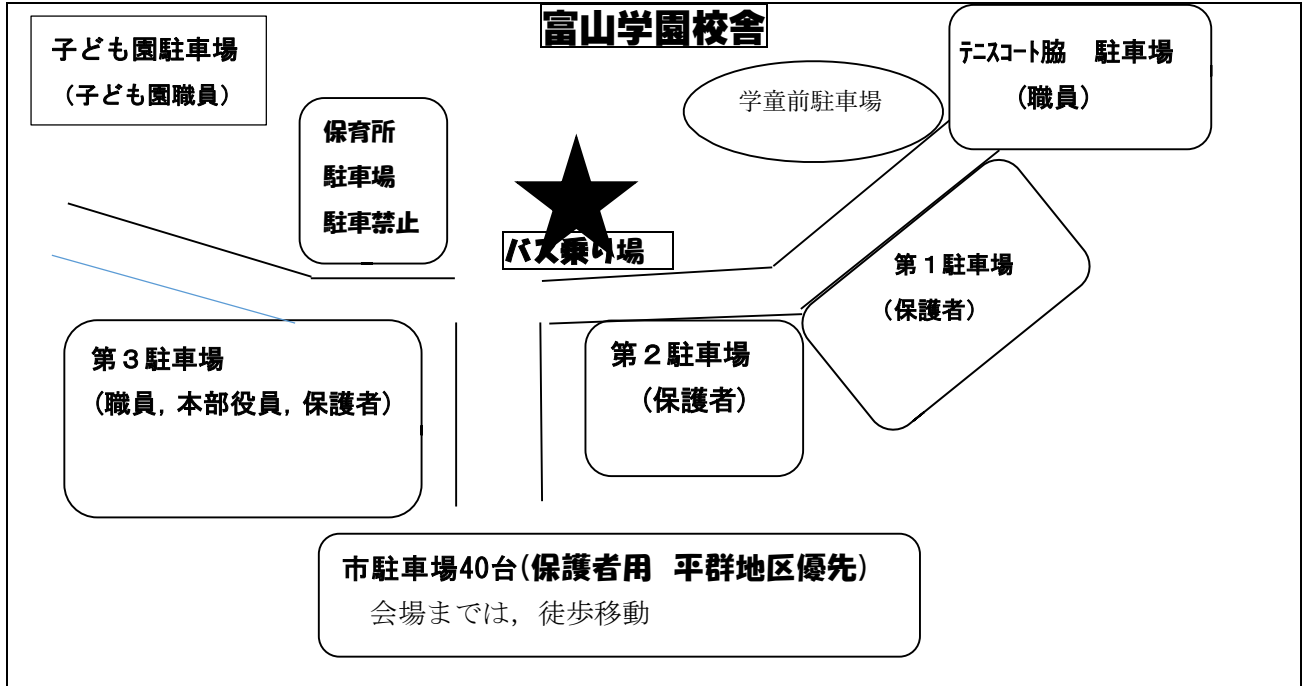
富山学園校舎

子ども園駐車場
（子ども園職員）

保育所
駐車場
駐車禁止

学童前駐車場

テニスコート脇　駐車場
（職員）

バス乗り場

第１駐車場
（保護者）

第３駐車場
（職員，本部役員，保護者）

第２駐車場
（保護者）

市駐車場40台(保護者用　平群地区優先)
会場までは，徒歩移動